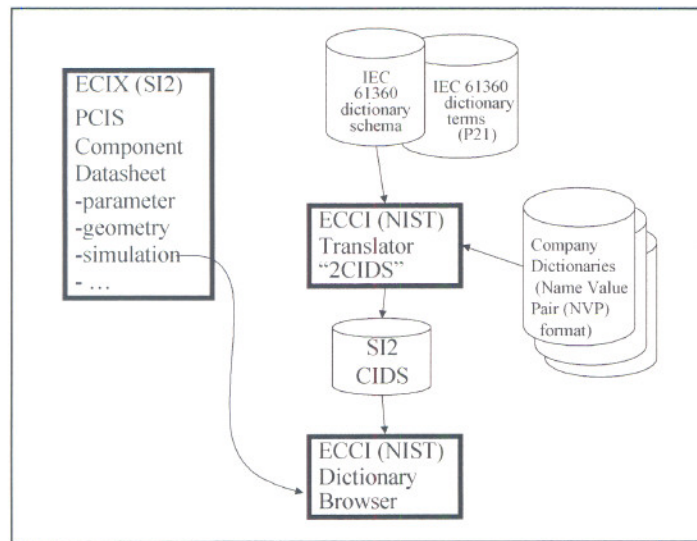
ECIX (SI2)
PCIS
Component
Datasheet
-parameter
-geometry
-simulation
- …

IEC 61360 dictionary schema

IEC 61360 dictionary terms (P21)

ECCI (NIST)
Translator
"2CIDS"

Company Dictionaries (Name Value Pair (NVP) format)

SI2
CIDS

ECCI (NIST)
Dictionary
Browser